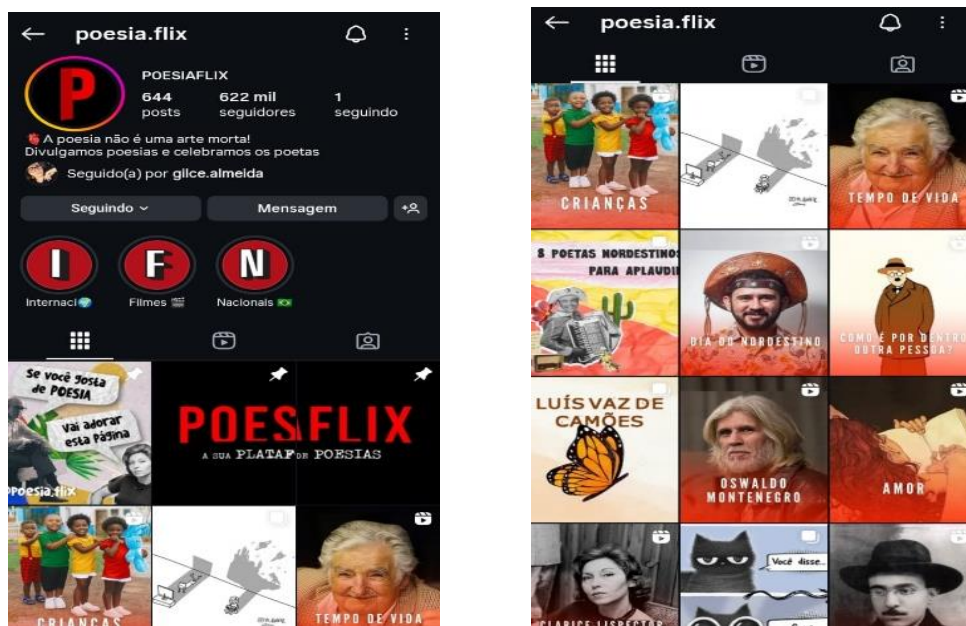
← poesia.flix

P

POESIAFLIX
644 posts
622 mil seguidores
1 seguindo

A poesia não é uma arte morta!
Divulgamos poesias e celebramos os poetas
Seguido(a) por gilce.almeida

Seguindo
Mensagem

I Internaci
F Filmes
N Nacionais

Se você gosta de POESIA
Vai adorar esta página
Poesia.flix

POESFLIX
A SUA PLATAF DE POESIAS

CRIANÇAS

TEMPO DE VIDA

← poesia.flix

CRIANÇAS

TEMPO DE VIDA

5 POETAS NORDESTINOS PARA APLAUDI

DIA DO NORDESTINO

COMO É POR DENTRO OUTRA PESSOA?

LUÍS VAZ DE CAMÕES

OSWALDO MONTENEGRO

AMOR

CLARICE LISPECTOR

Você disse...